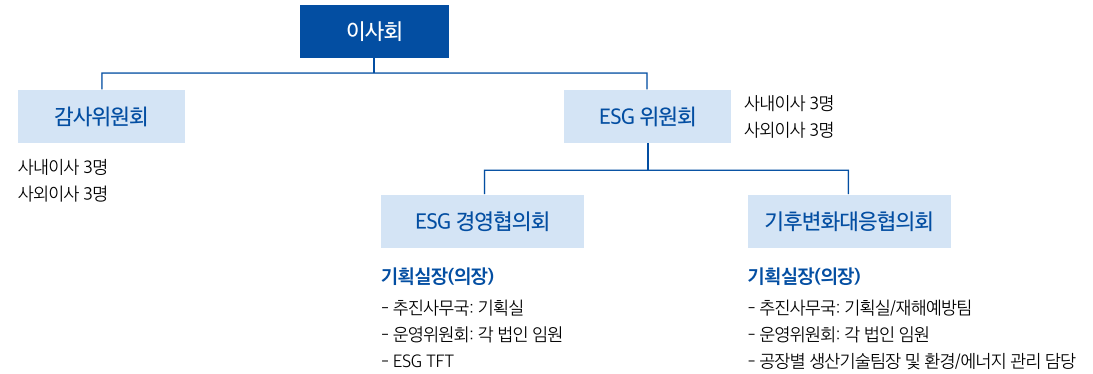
이사회

감사위원회

사내이사 3명
사외이사 3명

ESG 위원회

사내이사 3명
사외이사 3명

ESG 경영협의회

기획실장(의장)
- 추진사무국: 기획실
- 운영위원회: 각 법인 임원
- ESG TFT

기후변화대응협의회

기획실장(의장)
- 추진사무국: 기획실/재해예방팀
- 운영위원회: 각 법인 임원
- 공장별 생산기술팀장 및 환경/에너지 관리 담당